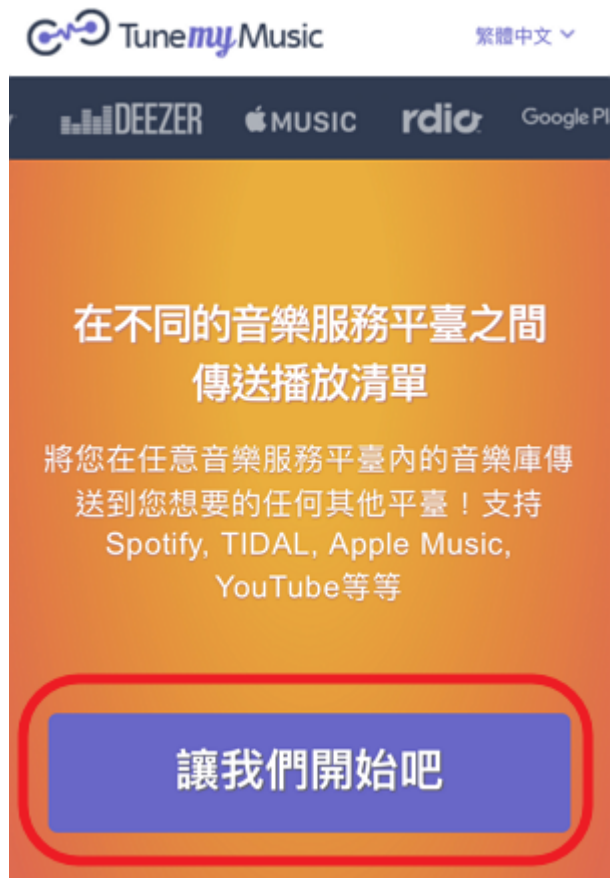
Tune my Music

繁體中文

DEEZER MUSIC rdio Google Pl

在不同的音樂服務平臺之間傳送播放清單

將您在任意音樂服務平臺內的音樂庫傳送到您想要的任何其他平臺！支持 Spotify, TIDAL, Apple Music, YouTube等等

讓我們開始吧